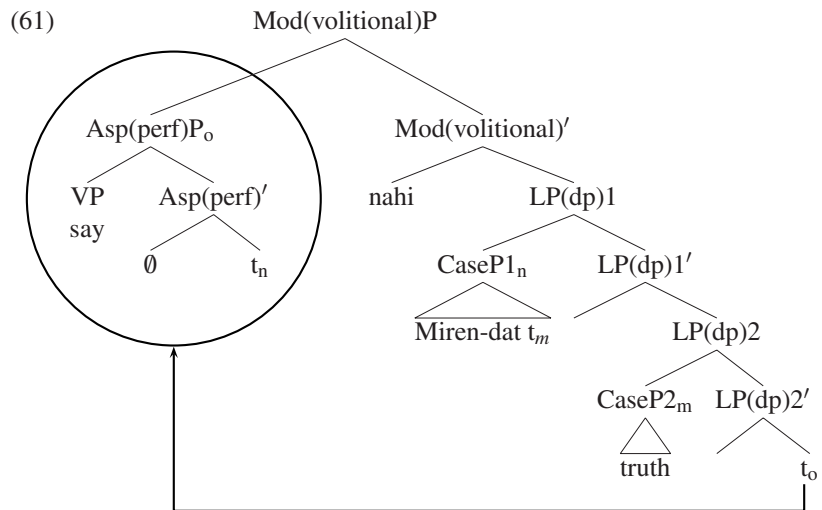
(61) Mod(volitional)P

Asp(perf)P$_o$

VP
say

Asp(perf)$'$

$\emptyset$

t$_n$

Mod(volitional)$'$

nahi

LP(dp)1

CaseP1$_n$

Miren-dat t$_m$

LP(dp)1$'$

LP(dp)2

CaseP2$_m$

truth

LP(dp)2$'$

t$_o$